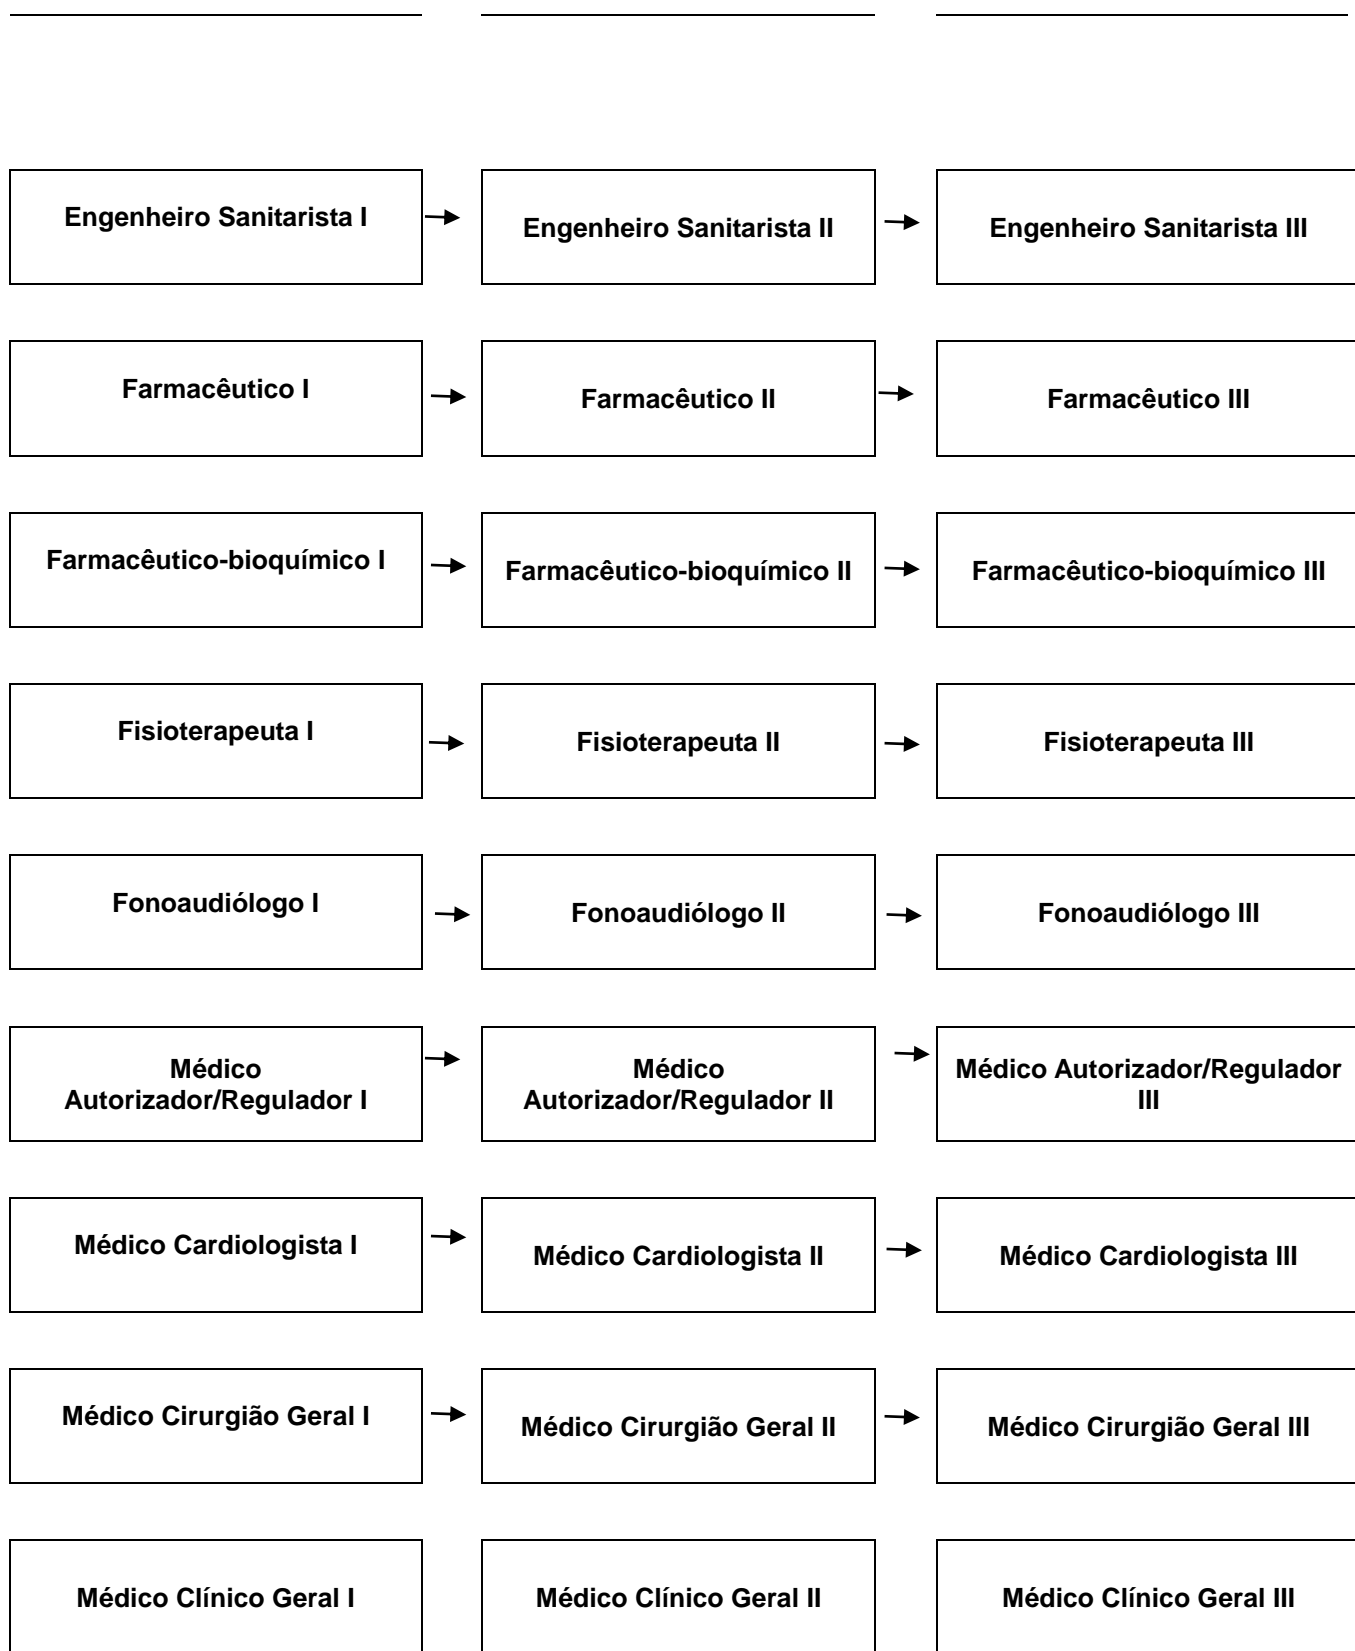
Engenheiro Sanitarista I → Engenheiro Sanitarista II → Engenheiro Sanitarista III

Farmacêutico I → Farmacêutico II → Farmacêutico III

Farmacêutico-bioquímico I → Farmacêutico-bioquímico II → Farmacêutico-bioquímico III

Fisioterapeuta I → Fisioterapeuta II → Fisioterapeuta III

Fonoaudiólogo I → Fonoaudiólogo II → Fonoaudiólogo III

Médico Autorizador/Regulador I → Médico Autorizador/Regulador II → Médico Autorizador/Regulador III

Médico Cardiologista I → Médico Cardiologista II → Médico Cardiologista III

Médico Cirurgião Geral I → Médico Cirurgião Geral II → Médico Cirurgião Geral III

Médico Clínico Geral I

Médico Clínico Geral II

Médico Clínico Geral III